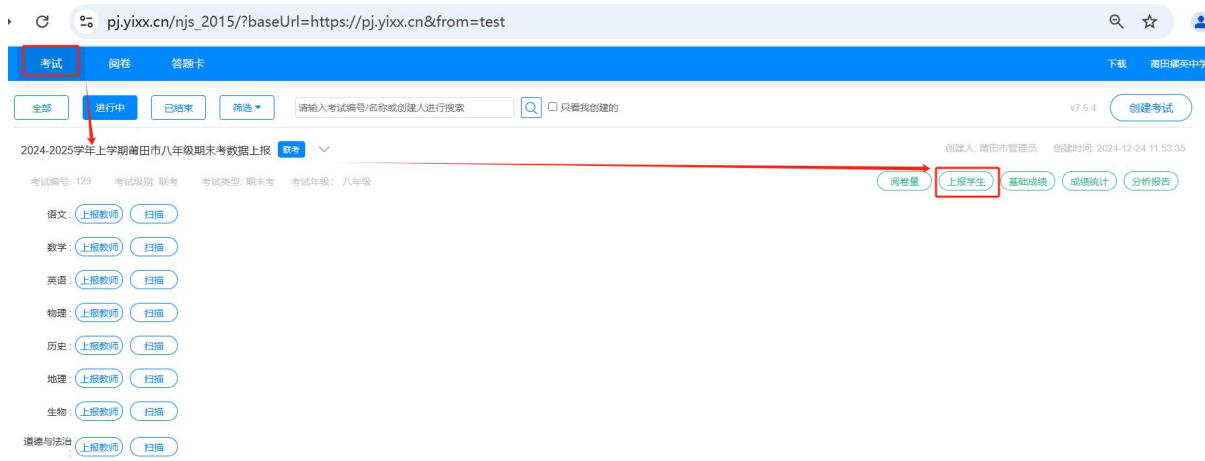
pj.yixx.cn/njs_2015/?baseUrl=https://pj.yixx.cn&from=test

考试 阅卷 答题卡

下载 莆田擢英中学

全部 进行中 已结束 筛选

请输入考试编号/名称或创建人进行搜索

只看我创建的

v7.6.4 创建考试

2024-2025学年上学期莆田市八年级期末考数据上报 联考

创建人: 莆田市管理员 创建时间: 2024-12-24 11:53:35

考试编号: 129 考试级别: 联考 考试类型: 期末考 考试年级: 八年级

阅卷量 上报学生 基础成绩 成绩统计 分析报告

语文: 上报教师 扫描

数学: 上报教师 扫描

英语: 上报教师 扫描

物理: 上报教师 扫描

历史: 上报教师 扫描

地理: 上报教师 扫描

生物: 上报教师 扫描

道德与法治: 上报教师 扫描